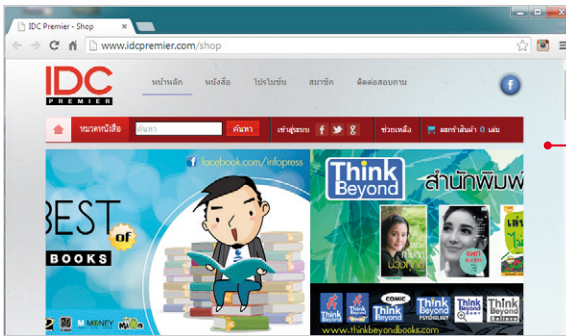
IDC Premier - Shop

www.idcpremier.com/shop

IDC PREMIER

หน้าหลัก หนังสือ โปรโมชั่น สมาชิก ติดต่อสอบถาม

หมวดหนังสือ ค้นหา ค้นหา เข้าสู่ระบบ ช่วยเหลือ ตะกร้าสินค้า 0 เล่ม

facebook.com/infopress

BEST of BOOKS

Think Beyond

สำนักพิมพ์

www.thinkbeyondbooks.com

Think Beyond

Think Beyond

Think Beyond

Think Beyond

MONEY

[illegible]